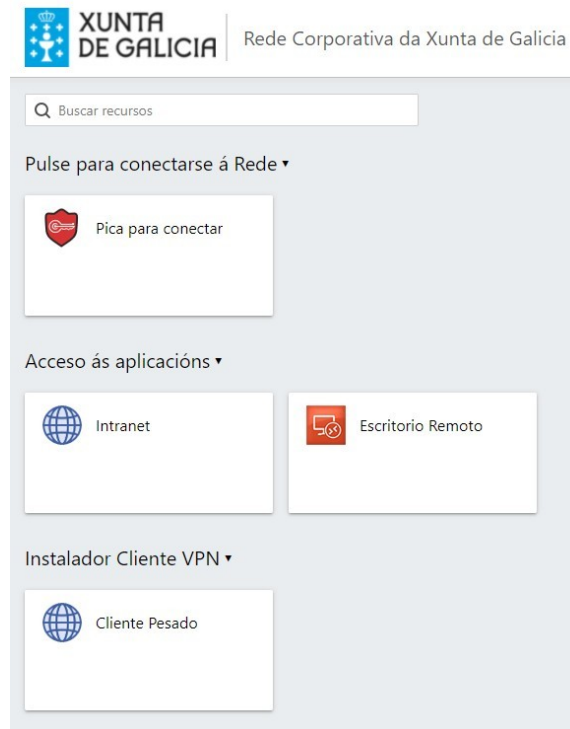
XUNTA DE GALICIA

Rede Corporativa da Xunta de Galicia

Buscar recursos

Pulse para conectarse á Rede ▾

Pica para conectar

Acceso ás aplicacións ▾

Intranet

Escritorio Remoto

Instalador Cliente VPN ▾

Cliente Pesado